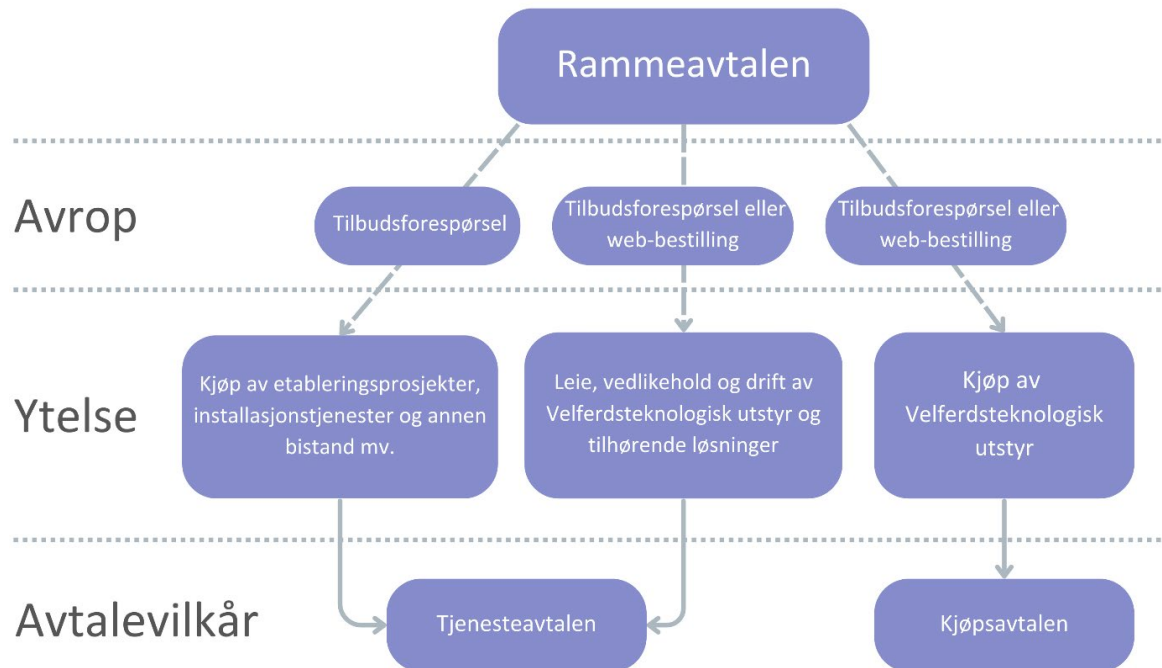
Rammeavtalen

Avrop

Tilbudsforespørsel

Tilbudsforespørsel eller web-bestilling

Tilbudsforespørsel eller web-bestilling

Ytelse

Kjøp av etableringsprosjekter, installasjonstjenester og annen bistand mv.

Leie, vedlikehold og drift av Velferdsteknologisk utstyr og tilhørende løsninger

Kjøp av Velferdsteknologisk utstyr

Avtalevilkår

Tjenesteavtalen

Kjøpsavtalen